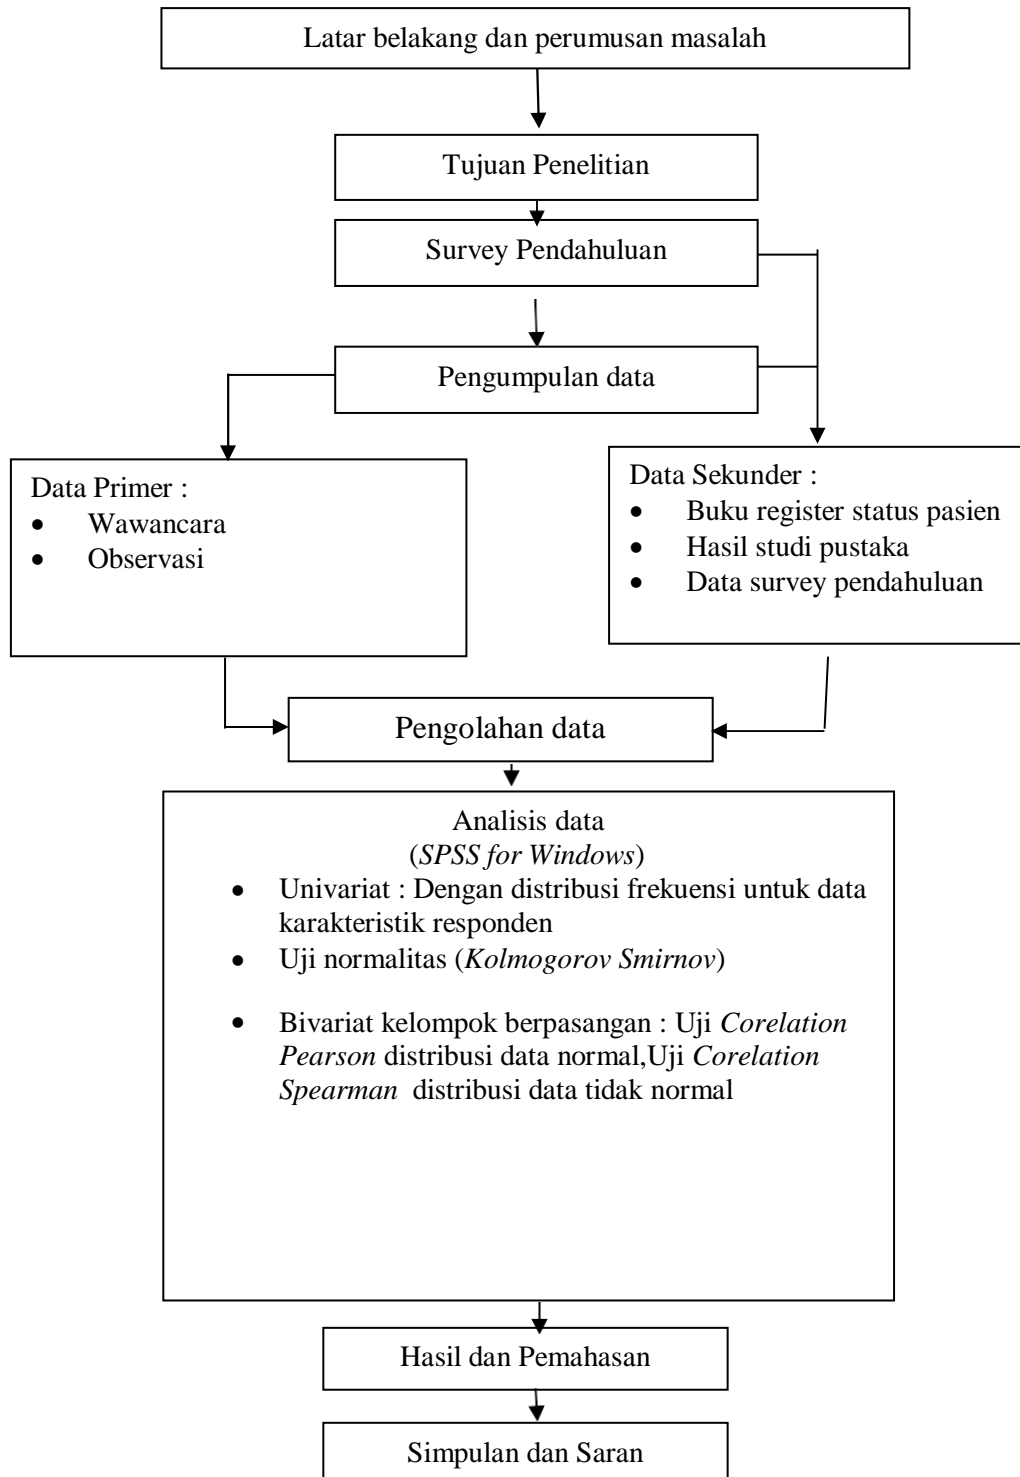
Latar belakang dan perumusan masalah

Tujuan Penelitian

Survey Pendahuluan

Pengumpulan data

Data Primer :
- Wawancara
- Observasi

Data Sekunder :
- Buku register status pasien
- Hasil studi pustaka
- Data survey pendahuluan

Pengolahan data

Analisis data
(SPSS for Windows)
- Univariat : Dengan distribusi frekuensi untuk data karakteristik responden
- Uji normalitas (Kolmogorov Smirnov)
- Bivariat kelompok berpasangan : Uji Corelation Pearson distribusi data normal,Uji Corelation Spearman distribusi data tidak normal

Hasil dan Pemahasan

Simpulan dan Saran